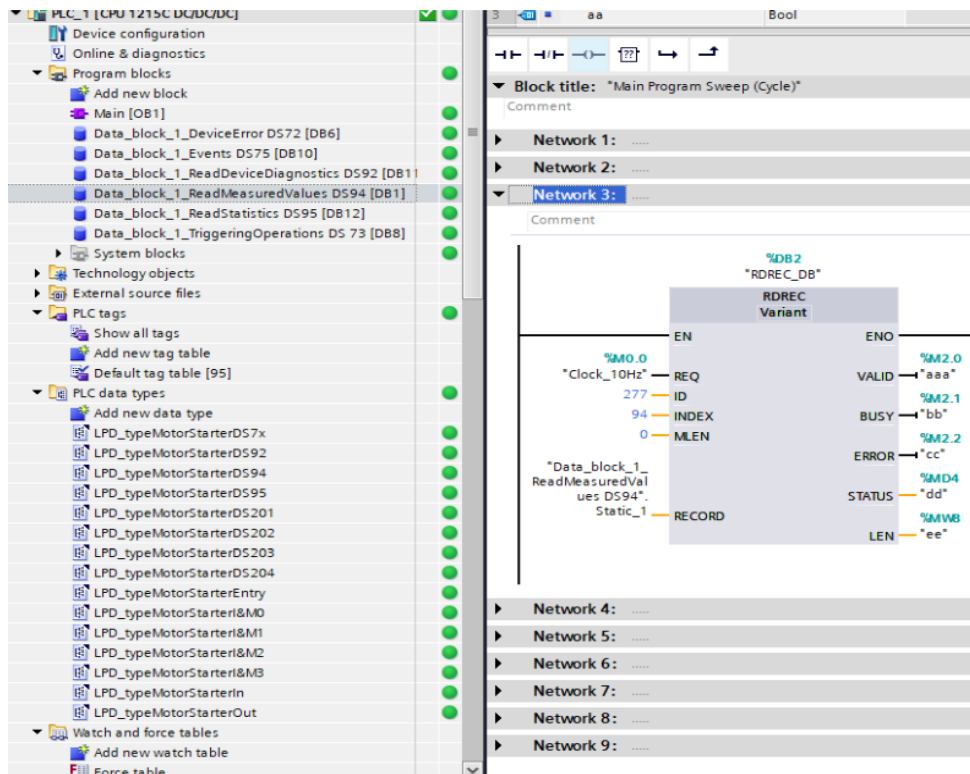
PLC_1 [CPU 1215C DC/DC/DC]
Device configuration
Online & diagnostics
Program blocks
Add new block
Main [OB1]
Data_block_1_DeviceError DS72 [DB6]
Data_block_1_Events DS75 [DB10]
Data_block_1_ReadDeviceDiagnostics DS92 [DB11
Data_block_1_ReadMeasuredValues DS94 [DB1]
Data_block_1_ReadStatistics DS95 [DB12]
Data_block_1_TriggeringOperations DS 73 [DB8]
System blocks
Technology objects
External source files
PLC tags
Show all tags
Add new tag table
Default tag table [95]
PLC data types
Add new data type
LPD_typeMotorStarterDS7x
LPD_typeMotorStarterDS92
LPD_typeMotorStarterDS94
LPD_typeMotorStarterDS95
LPD_typeMotorStarterDS201
LPD_typeMotorStarterDS202
LPD_typeMotorStarterDS203
LPD_typeMotorStarterDS204
LPD_typeMotorStarterEntry
LPD_typeMotorStarterI&M0
LPD_typeMotorStarterI&M1
LPD_typeMotorStarterI&M2
LPD_typeMotorStarterI&M3
LPD_typeMotorStarterIn
LPD_typeMotorStarterOut
Watch and force tables
Add new watch table
Force table

3 aa Bool

Block title: "Main Program Sweep (Cycle)"
Comment
Network 1: .....
Network 2: .....
Network 3: .....
Comment
%DB2
"RDREC_DB"
RDREC
Variant
EN ENO
%M0.0
"Clock_10Hz" REQ VALID %M2.0 "aaa"
277 ID
94 INDEX BUSY %M2.1 "bb"
0 MLEN
ERROR %M2.2 "cc"
"Data_block_1_ReadMeasuredValues DS94".Static_1 RECORD
STATUS %MD4 "dd"
LEN %MW8 "ee"
Network 4: .....
Network 5: .....
Network 6: .....
Network 7: .....
Network 8: .....
Network 9: .....